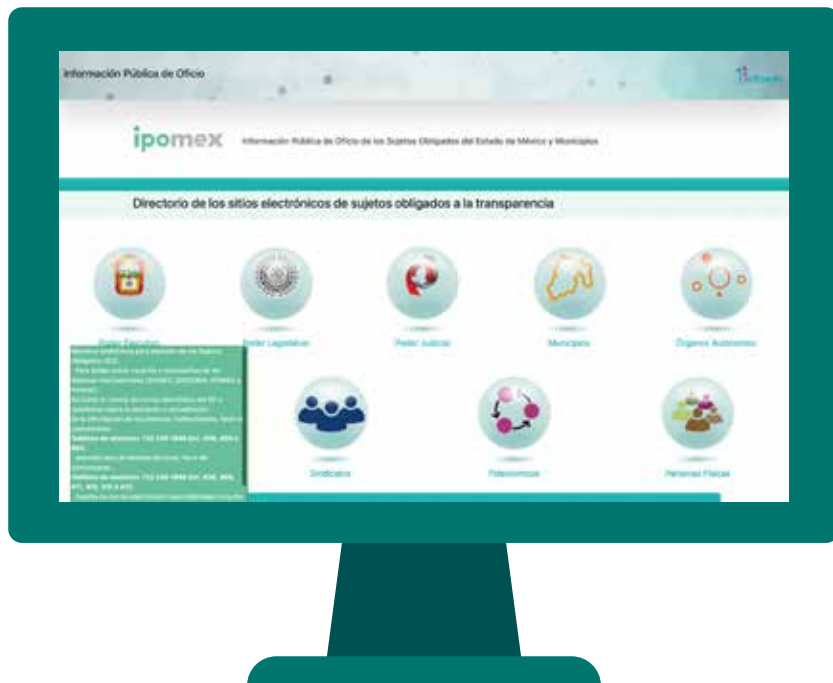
Información Pública de Oficio

ipomex Información Pública de Oficio de los Sujetos Obligados del Estado de México y Municipios

Directorio de los sitios electrónicos de sujetos obligados a la transparencia

Poder Ejecutivo
Poder Legislativo
Poder Judicial
Municipios
Órganos Autónomos

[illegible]

Sindicatos
Fideicomisos
Personas Físicas